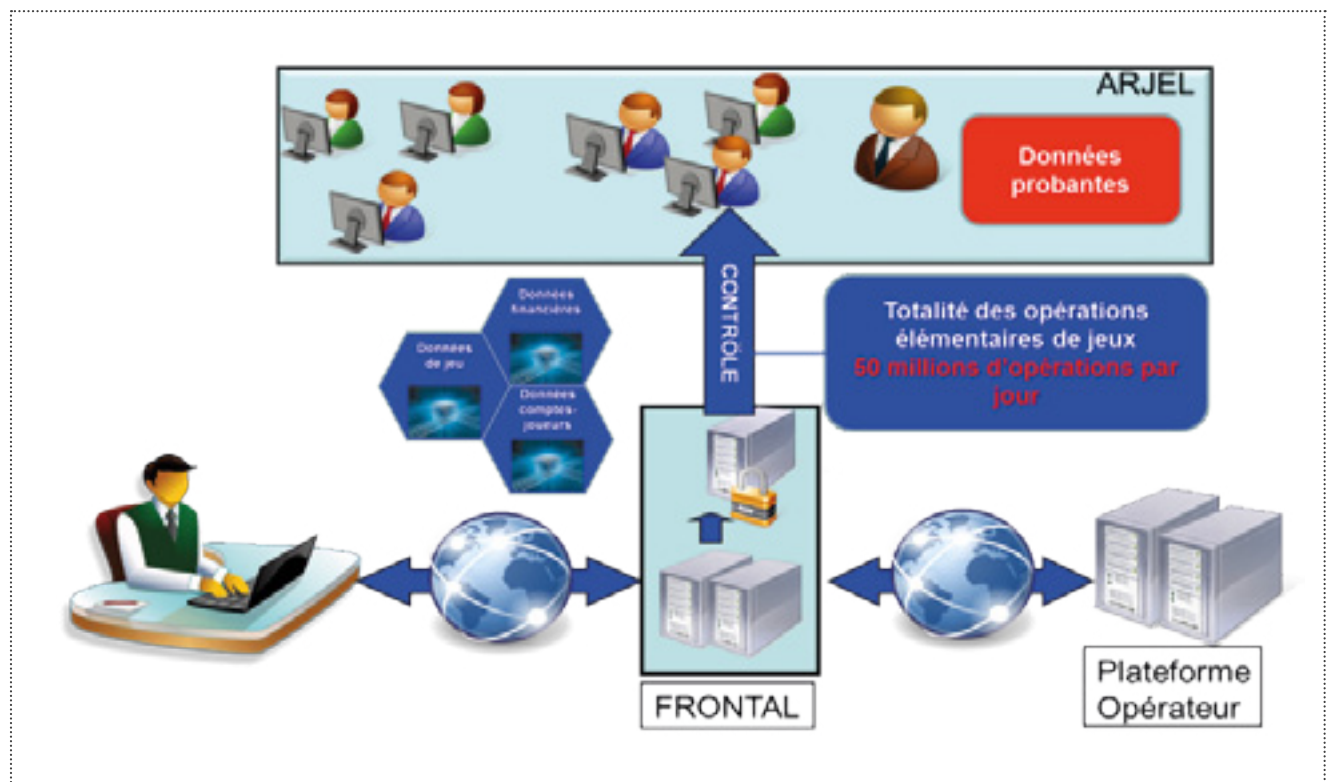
ARJEL

Données probantes

CONTRÔLE

Totalité des opérations élémentaires de jeux
50 millions d'opérations par jour

Données financières

Données de jeu

Données comptes-joueurs

FRONTAL

Plateforme Opérateur